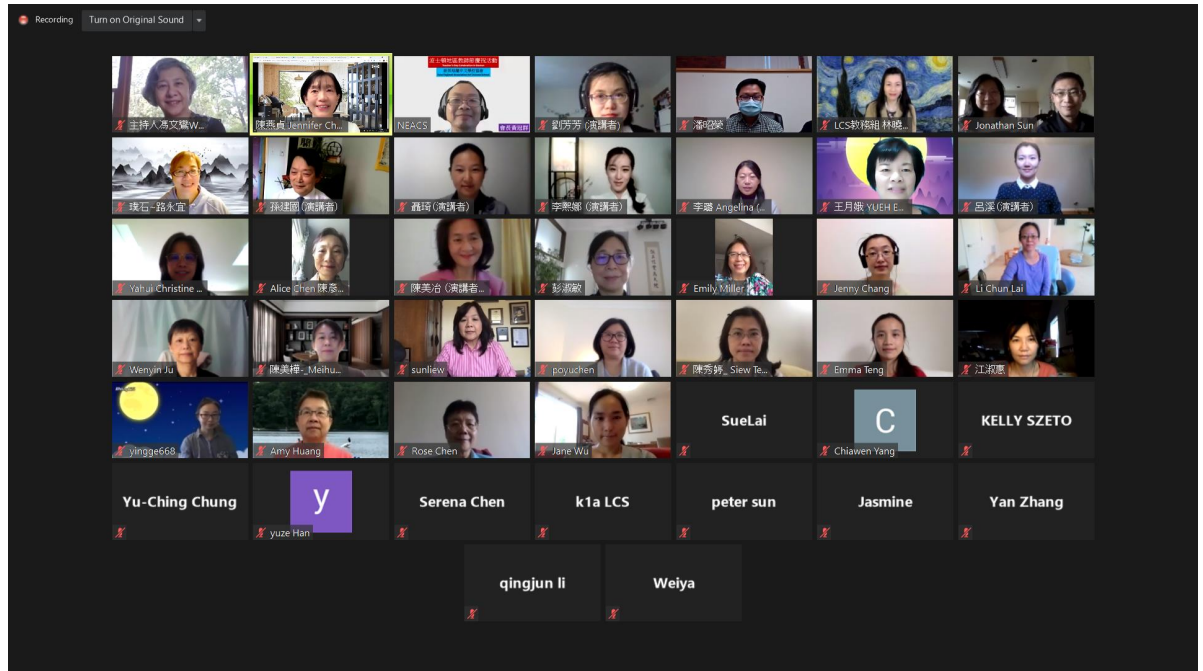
Recording Turn on Original Sound

主持人馮文鸞W...
陳燕貞 Jennifer Ch...
NEACS
劉芳芳 (演講者)
潘昭榮
LCS教務組 林曉...
Jonathan Sun
珠石~路永宜
孫建國 (演講者)
龔琦 (演講者)
李熙鄉 (演講者)
李璐 Angelina (...
王月娥 YUEH E...
呂溪 (演講者)
Yahui Christine ...
Alice Chen 陳蔡...
陳美治 (演講者...
彭淑敏
Emily Miller
Jenny Chang
Li Chun Lai
Wenyin Ju
陳美樺_Meihu...
sunliew
poyuchen
陳秀婷_Siew Te...
Emma Teng
江淑惠
yingge668
Amy Huang
Rose Chen
Jane Wu
SueLai
C
Chiawen Yang
KELLY SZETO
Yu-Ching Chung
y
yuze Han
Serena Chen
k1a LCS
peter sun
Jasmine
Yan Zhang
qingjun li
Weiya